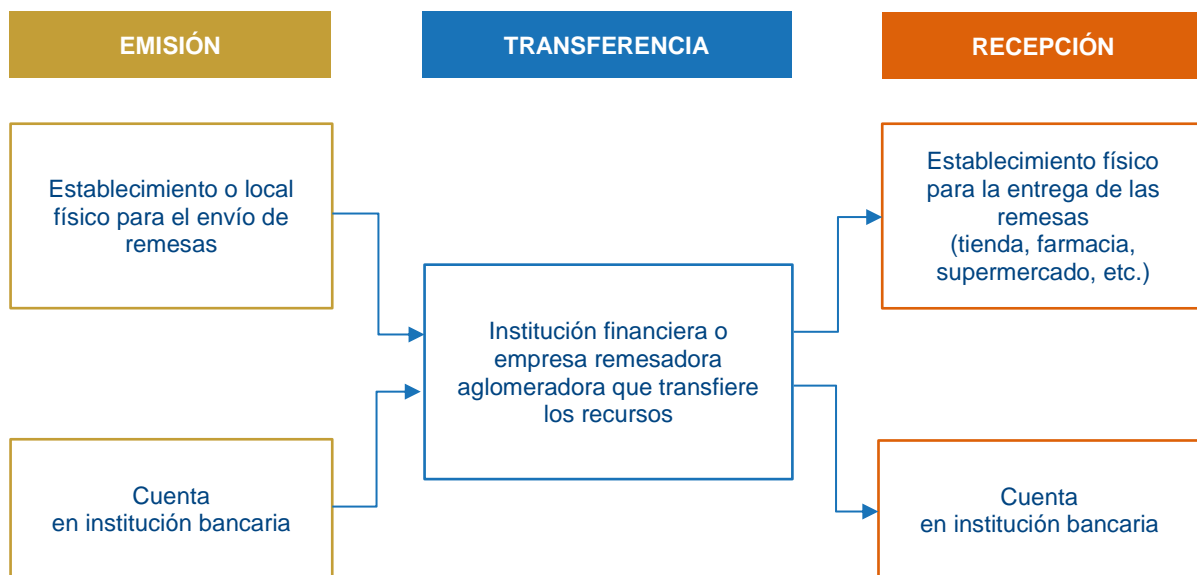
EMISIÓN

TRANSFERENCIA

RECEPCIÓN

Establecimiento o local físico para el envío de remesas

Cuenta en institución bancaria

Institución financiera o empresa remesadora aglomeradora que transfiere los recursos

Establecimiento físico para la entrega de las remesas (tienda, farmacia, supermercado, etc.)

Cuenta en institución bancaria